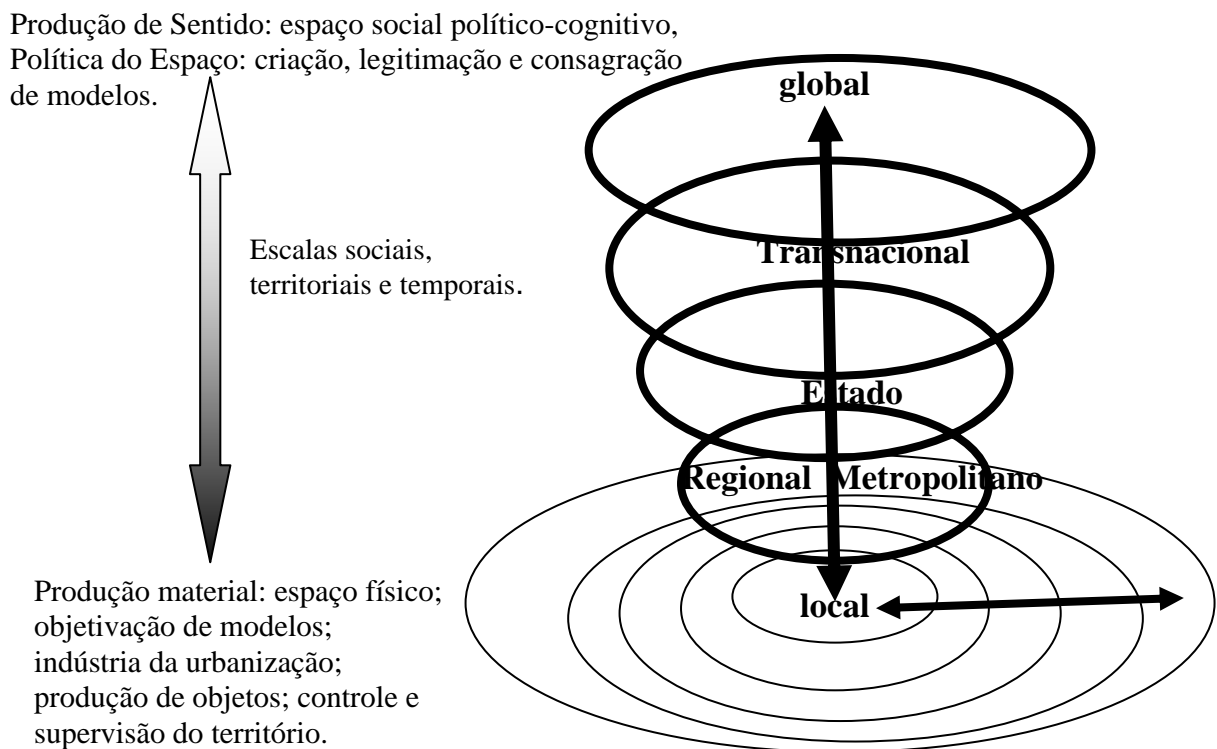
Produção de Sentido: espaço social político-cognitivo, Política do Espaço: criação, legitimação e consagração de modelos.

Escalas sociais, territoriais e temporais.

Produção material: espaço físico; objetivação de modelos; indústria da urbanização; produção de objetos; controle e supervisão do território.

global

Transnacional

Estado

Regional Metropolitano

local